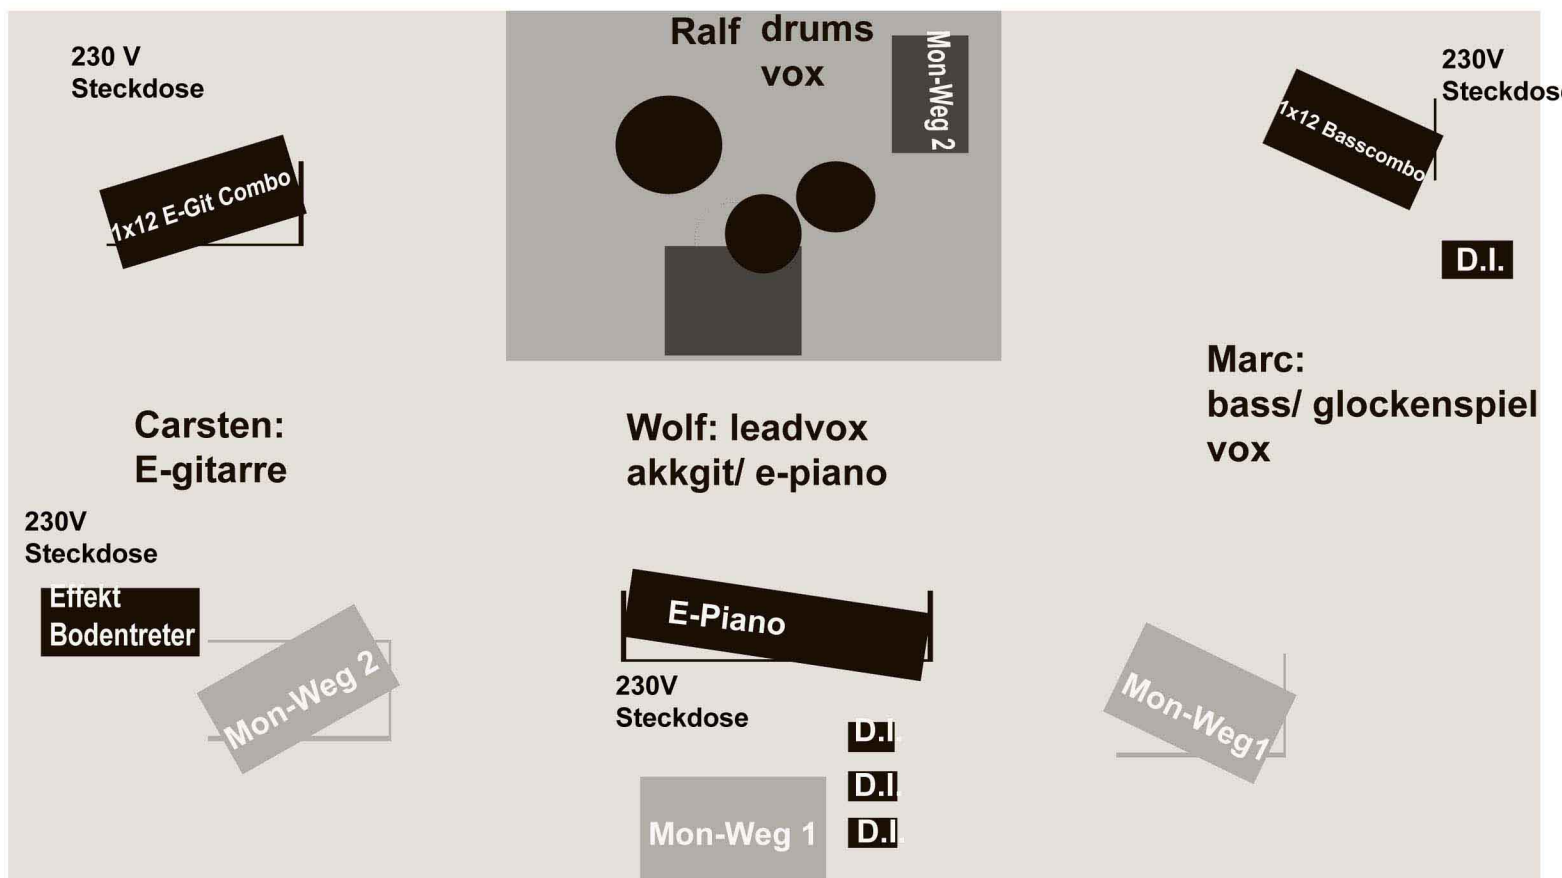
230 V
Steckdose

1x12 E-Git Combo

Ralf drums
vox

Mon-Weg 2

230V
Steckdos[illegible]

1x12 Basscombo

D.I.

Marc:
bass/ glockenspiel
vox

Carsten:
E-gitarre

Wolf: leadvox
akkgit/ e-piano

230V
Steckdose

Effekt
Bodentreter

Mon-Weg 2

E-Piano

230V
Steckdose

Mon-Weg1

D.I.

D.I.

D.I.

Mon-Weg 1